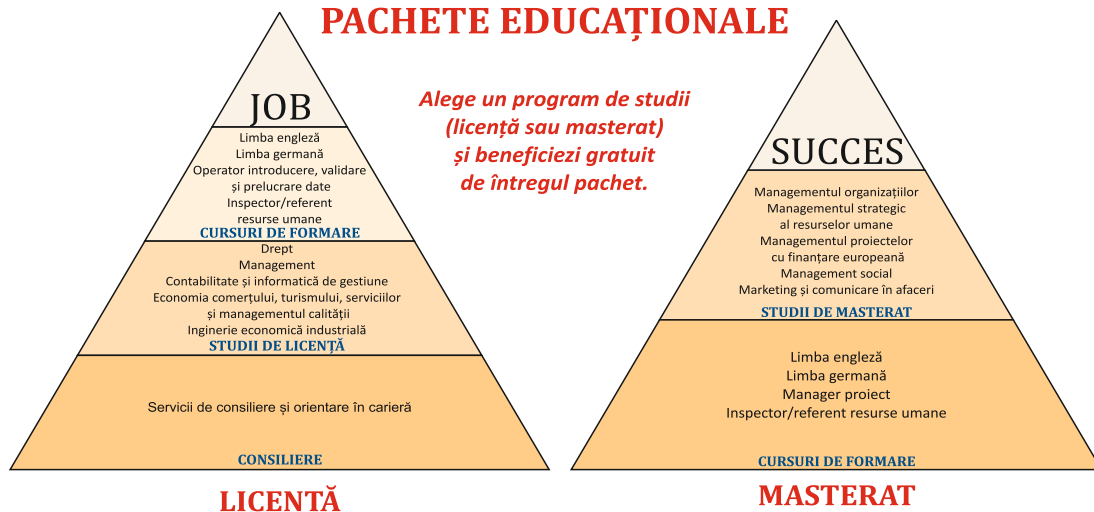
PACHETE EDUCAȚIONALE

JOB

Limba engleză
Limba germană
Operator introducere, validare și prelucrare date
Inspector/referent resurse umane
CURSURI DE FORMARE

Drept
Management
Contabilitate și informatică de gestiune
Economia comerțului, turismului, serviciilor și managementul calității
Inginerie economică industrială
STUDII DE LICENȚĂ

Servicii de consiliere și orientare în carieră
CONSILIERE

LICENȚĂ

Alege un program de studii (licență sau masterat) și beneficiezi gratuit de întregul pachet.

SUCCES

Managementul organizațiilor
Managementul strategic al resurselor umane
Managementul proiectelor cu finanțare europeană
Management social
Marketing și comunicare în afaceri
STUDII DE MASTERAT

Limba engleză
Limba germană
Manager proiect
Inspector/referent resurse umane
CURSURI DE FORMARE

MASTERAT